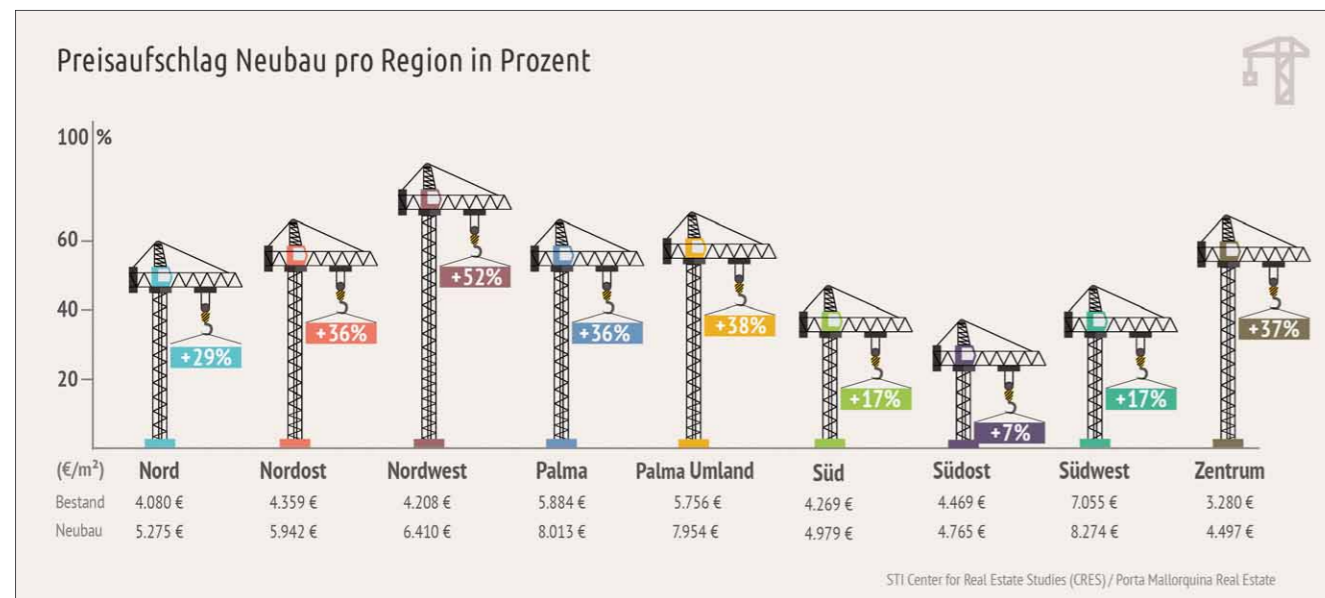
Preisaufschlag Neubau pro Region in Prozent

100 %

60

40

20

+29%
+36%
+52%
+36%
+38%
+17%
+7%
+17%
+37%

| (€/m²) | Nord | Nordost | Nordwest | Palma | Palma Umland | Süd | Südost | Südwest | Zentrum |
|---|---|---|---|---|---|---|---|---|---|
| Bestand | 4.080 € | 4.359 € | 4.208 € | 5.884 € | 5.756 € | 4.269 € | 4.469 € | 7.055 € | 3.280 € |
| Neubau | 5.275 € | 5.942 € | 6.410 € | 8.013 € | 7.954 € | 4.979 € | 4.765 € | 8.274 € | 4.497 € |

STI Center for Real Estate Studies (CRES) / Porta Mallorquina Real Estate